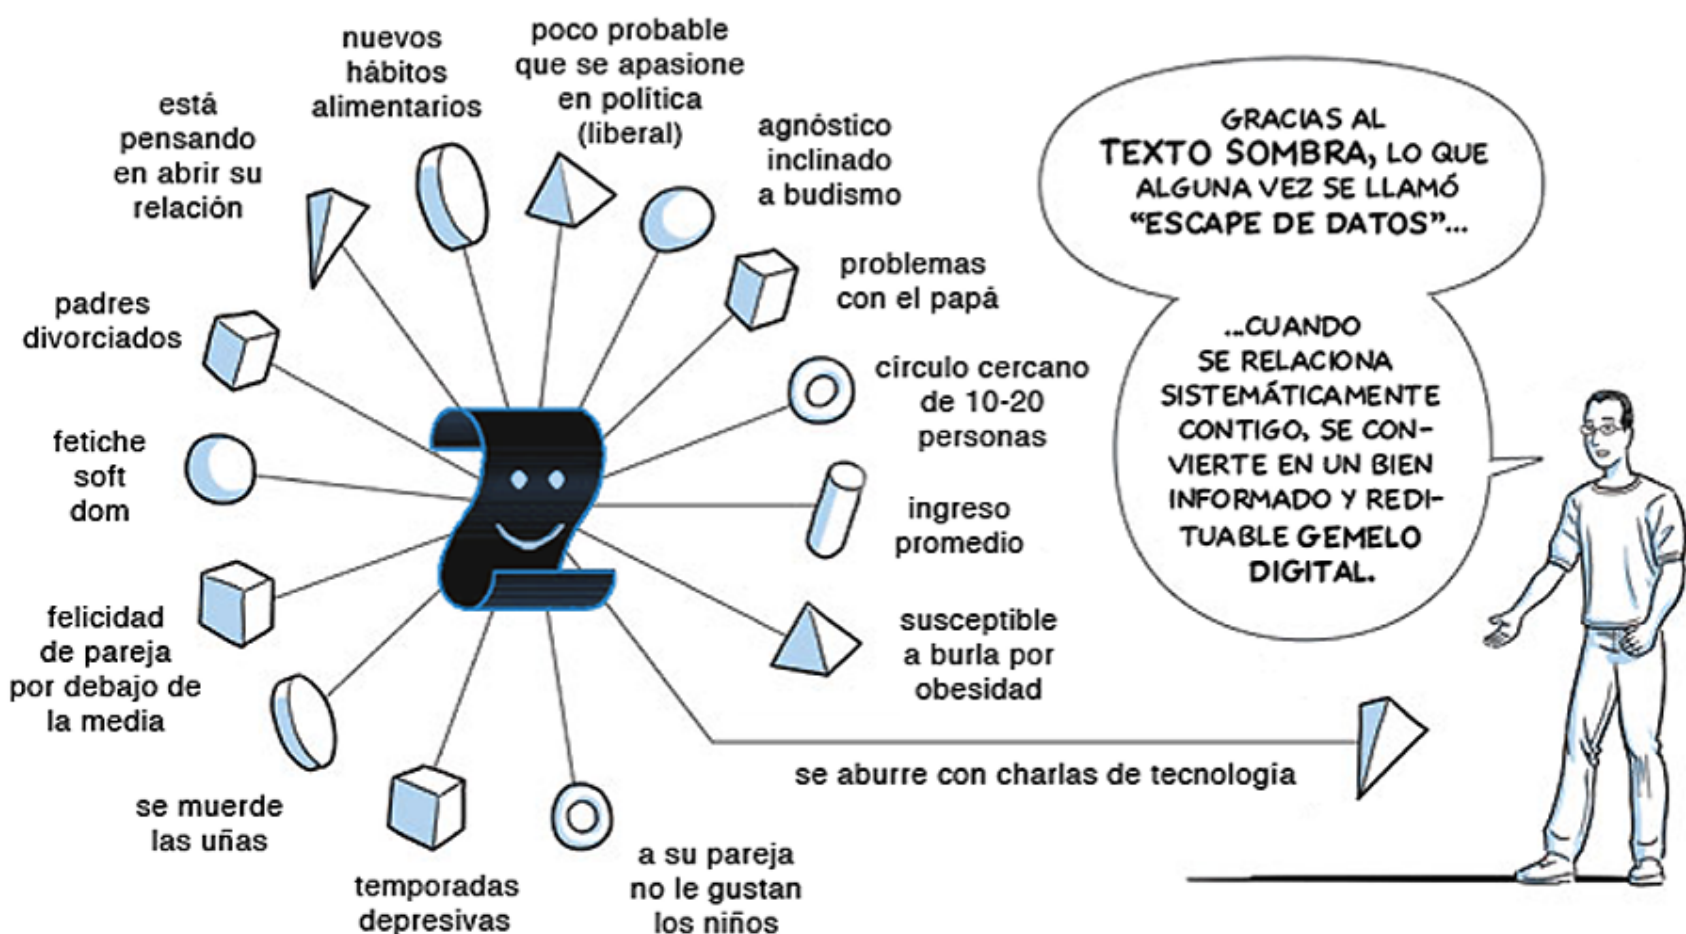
nuevos hábitos alimentarios

poco probable que se apasione en política (liberal)

está pensando en abrir su relación

agnóstico inclinado a budismo

problemas con el papá

padres divorciados

círculo cercano de 10-20 personas

fetiche soft dom

ingreso promedio

felicidad de pareja por debajo de la media

susceptible a burla por obesidad

se aburre con charlas de tecnología

se muerde las uñas

temporadas depresivas

a su pareja no le gustan los niños

GRACIAS AL TEXTO SOMBRA, LO QUE ALGUNA VEZ SE LLAMÓ "ESCAPE DE DATOS"...

...CUANDO SE RELACIONA SISTEMÁTICAMENTE CONTIGO, SE CONVIERTE EN UN BIEN INFORMADO Y REDITUABLE GEMELO DIGITAL.